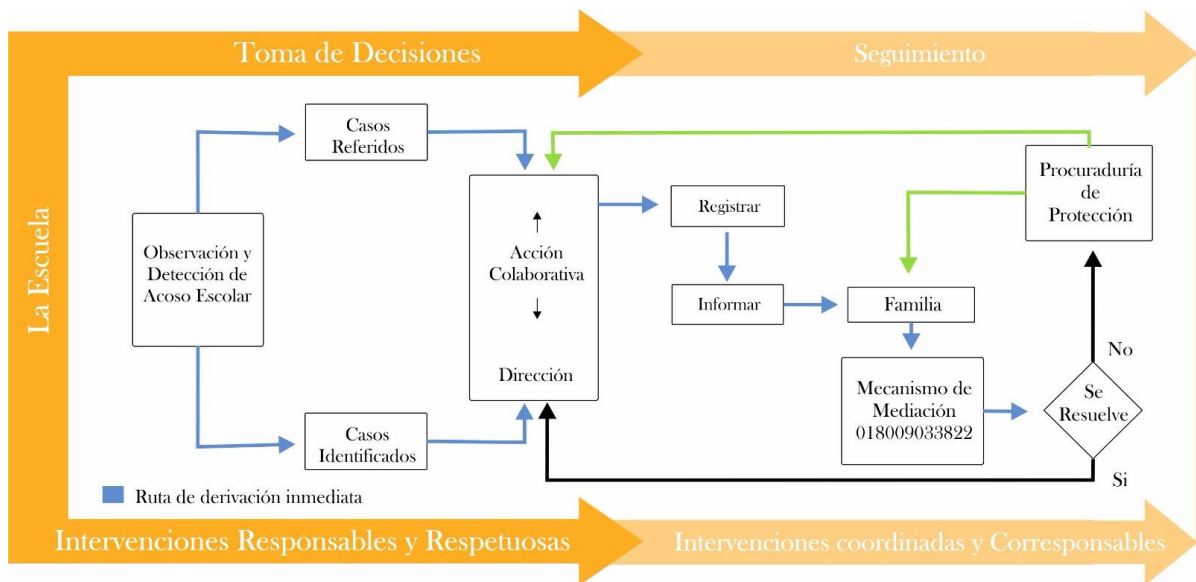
Toma de Decisiones

Seguimiento

La Escuela

Observación y Detección de Acoso Escolar

Casos Referidos

Casos Identificados

Acción Colaborativa

Dirección

Registrar

Informar

Familia

Mecanismo de Mediación 018009033822

Procuraduría de Protección

Se Resuelve

No

Si

Ruta de derivación inmediata

Intervenciones Responsables y Respetuosas

Intervenciones coordinadas y Corresponsables